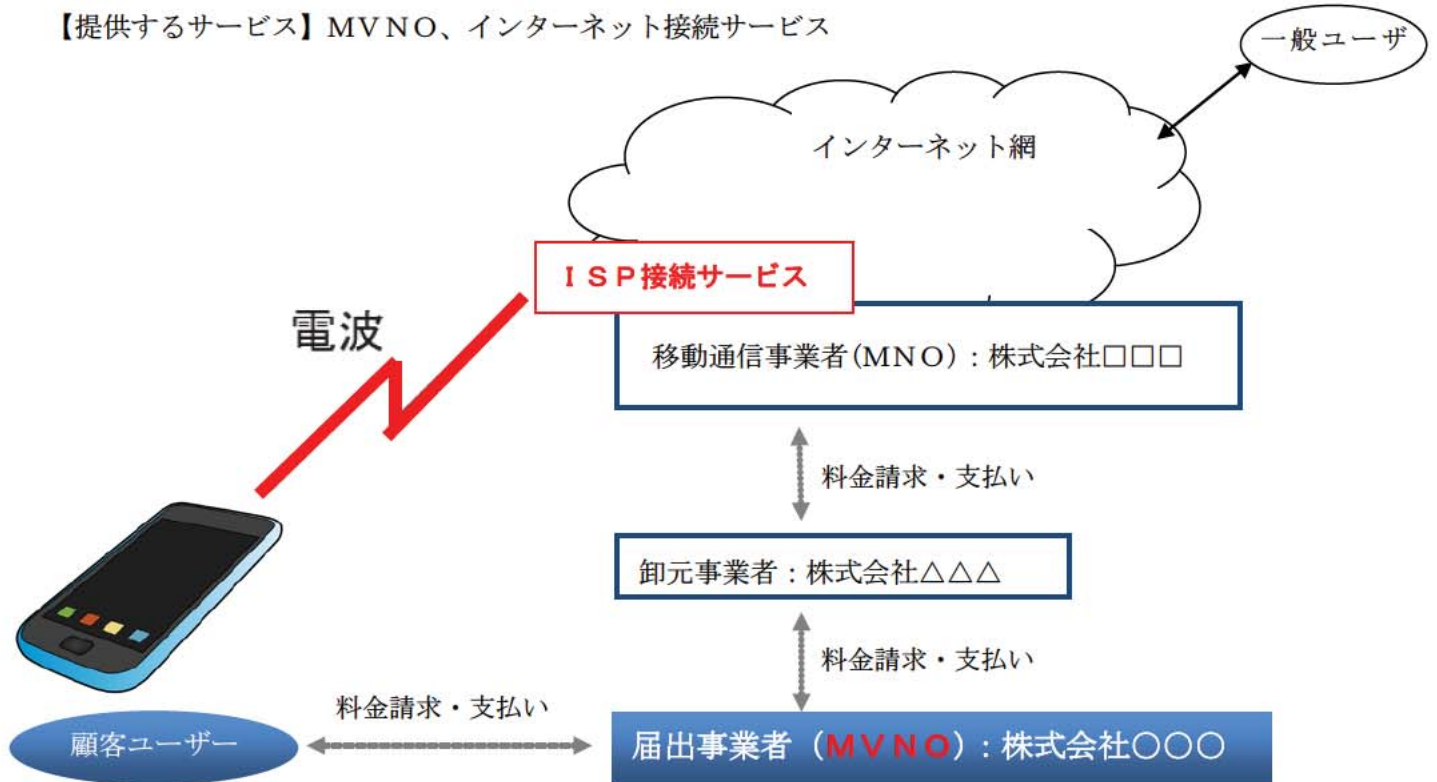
【提供するサービス】ＭＶＮＯ、インターネット接続サービス

一般ユーザ

インターネット網

ＩＳＰ接続サービス

電波

移動通信事業者（ＭＮＯ）：株式会社□□□

料金請求・支払い

卸元事業者：株式会社△△△

料金請求・支払い

料金請求・支払い

顧客ユーザー

届出事業者（ＭＶＮＯ）：株式会社〇〇〇